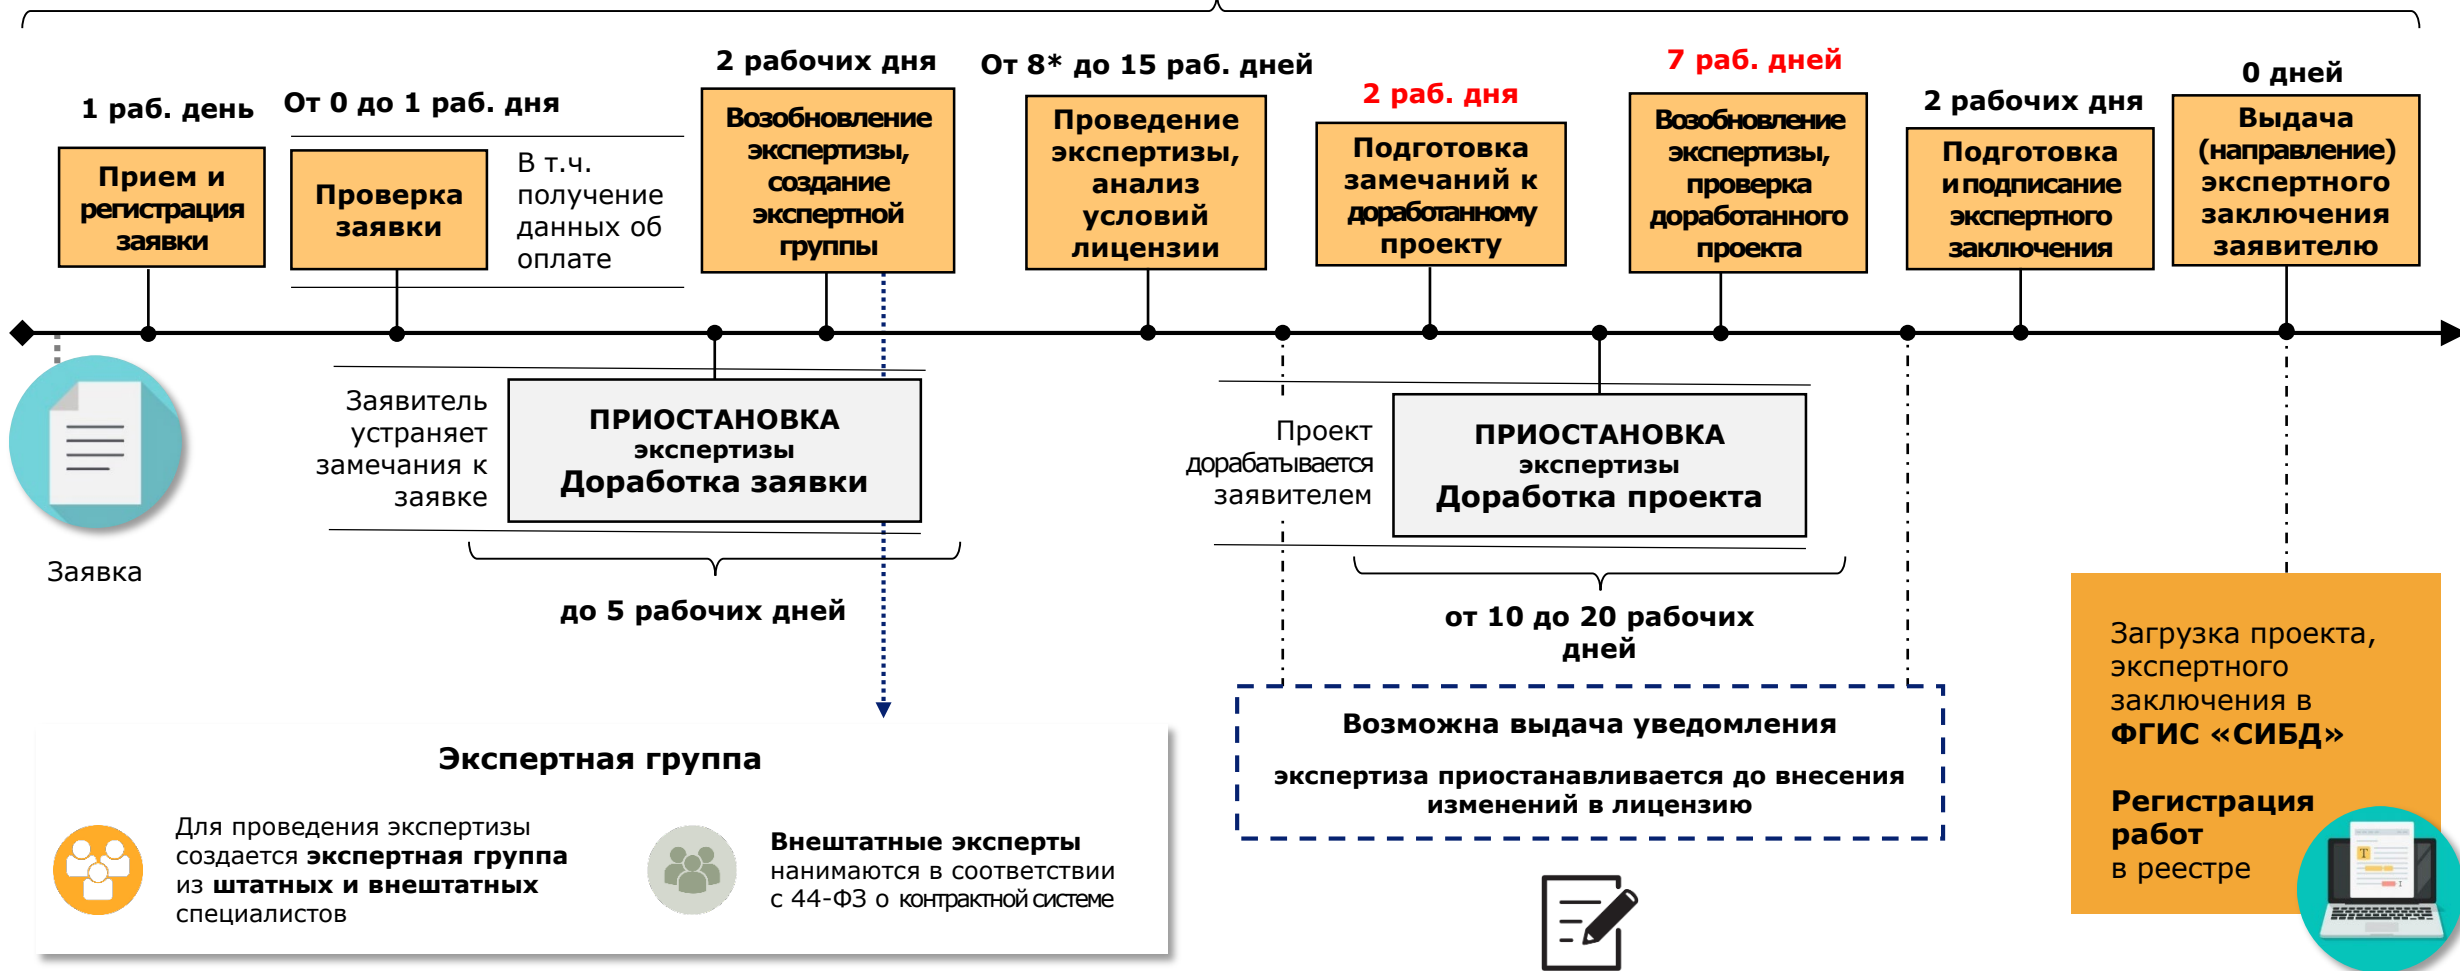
1 раб. день

Прием и регистрация заявки

От 0 до 1 раб. дня

Проверка заявки

В т.ч. получение данных об оплате

2 рабочих дня

Возобновление экспертизы, создание экспертной группы

От 8* до 15 раб. дней

Проведение экспертизы, анализ условий лицензии

2 раб. дня

Подготовка замечаний к доработанному проекту

7 раб. дней

Возобновление экспертизы, проверка доработанного проекта

2 рабочих дня

Подготовка и подписание экспертного заключения

0 дней

Выдача (направление) экспертного заключения заявителю

Заявка

Заявитель устраняет замечания к заявке

ПРИОСТАНОВКА экспертизы Доработка заявки

до 5 рабочих дней

Проект дорабатывается заявителем

ПРИОСТАНОВКА экспертизы Доработка проекта

от 10 до 20 рабочих дней

Возможна выдача уведомления

экспертиза приостанавливается до внесения изменений в лицензию

Экспертная группа

Для проведения экспертизы создается экспертная группа из штатных и внештатных специалистов

Внештатные эксперты нанимаются в соответствии с 44-ФЗ о контрактной системе

Загрузка проекта, экспертного заключения в ФГИС «СИБД»

Регистрация работ в реестре